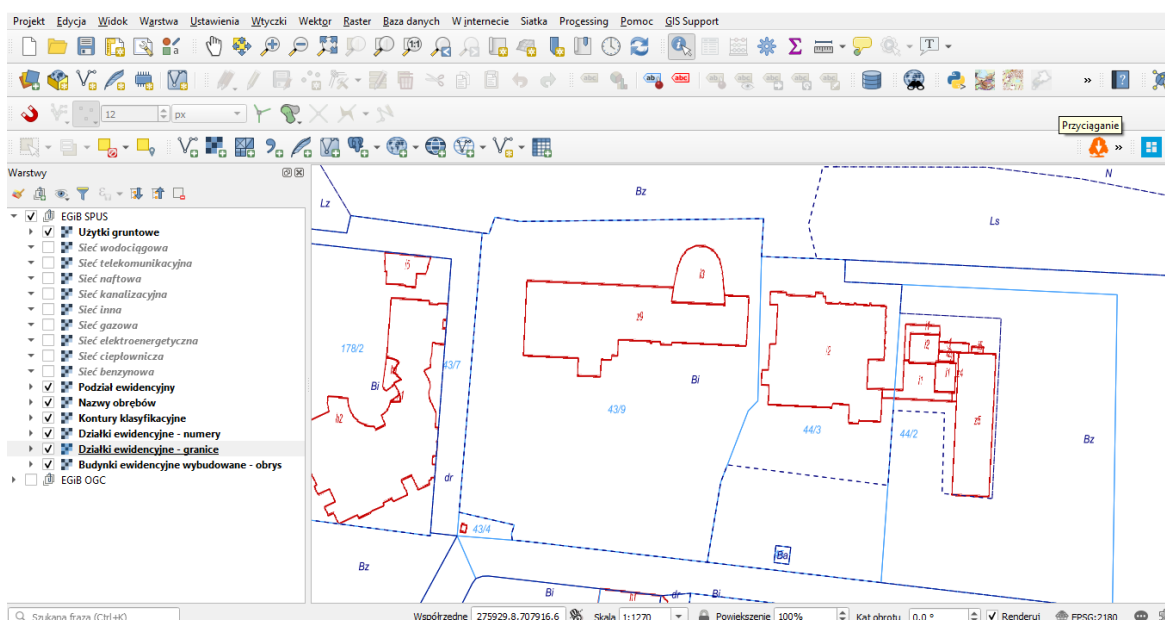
Projekt Edycja Widok Warstwa Ustawienia Wtyczki Wektor Raster Baza danych W internecie Siatka Processing Pomoc GIS Support

12 px

Przyciąganie

Warstwy

EGiB SPUS
Użytki gruntowe
Sieć wodociągowa
Sieć telekomunikacyjna
Sieć naftowa
Sieć kanalizacyjna
Sieć inna
Sieć gazowa
Sieć elektroenergetyczna
Sieć ciepłownicza
Sieć benzynowa
Podział ewidencyjny
Nazwy obrębów
Kontury klasyfikacyjne
Działki ewidencyjne - numery
Działki ewidencyjne - granice
Budynki ewidencyjne wybudowane - obrys
EGiB OGC

Bz
N
Lz
Ls
178/2
43/7
Bi
43/9
Bi
44/3
44/2
Bz
dr
43/4
Ba
Bz
Bi
dr
Bi

Szukana fraza (Ctrl+K)
Współrzędne 275929.8,707916.6 Skala 1:1270 Powiększenie 100% Kąt obrotu 0,0 ° Renderuj EPSG:2180